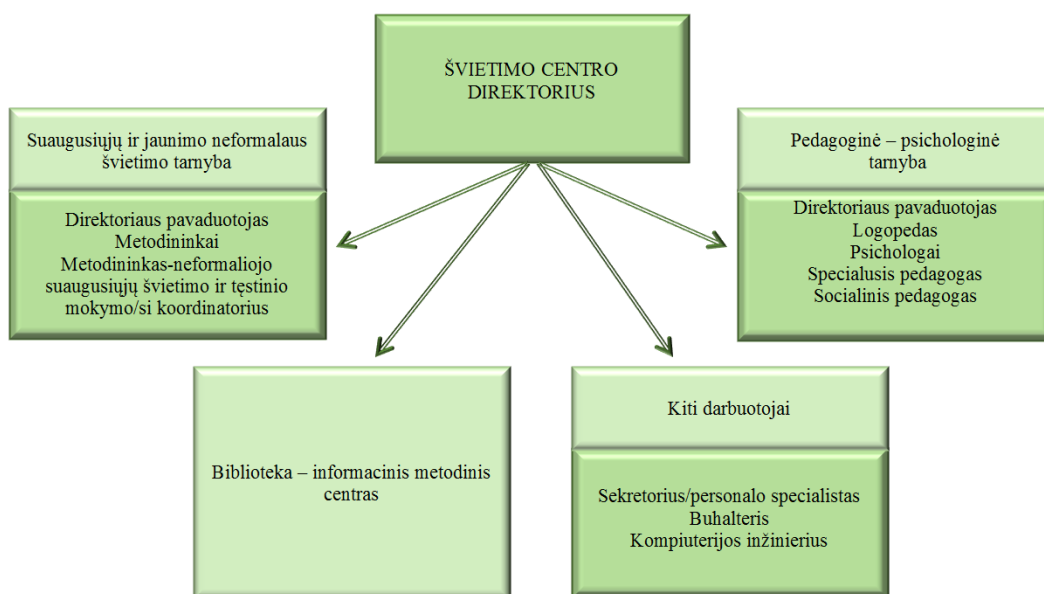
ŠVIETIMO CENTRO DIREKTORIUS

Suaugusiųjų ir jaunimo neformalaus švietimo tarnyba

Direktoriaus pavaduotojas
Metodininkai
Metodininkas-neformaliojo suaugusiųjų švietimo ir tęstinio mokymo/si koordinatorius

Pedagoginė – psichologinė tarnyba

Direktoriaus pavaduotojas
Logopedas
Psichologai
Specialusis pedagogas
Socialinis pedagogas

Biblioteka – informacinis metodinis centras

Kiti darbuotojai

Sekretorius/personalo specialistas
Buhalteris
Kompiuterijos inžinierius